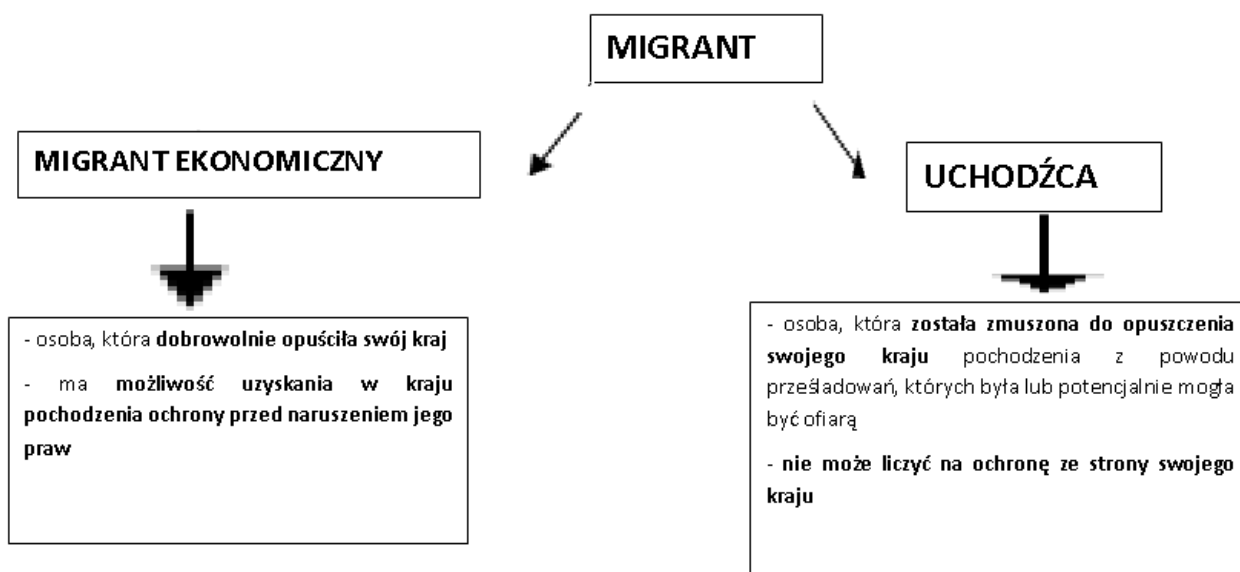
MIGRANT

MIGRANT EKONOMICZNY

- osoba, która dobrowolnie opuściła swój kraj

- ma możliwość uzyskania w kraju pochodzenia ochrony przed naruszeniem jego praw

UCHODŹCA

- osoba, która została zmuszona do opuszczenia swojego kraju pochodzenia z powodu prześladowań, których była lub potencjalnie mogła być ofiarą

- nie może liczyć na ochronę ze strony swojego kraju